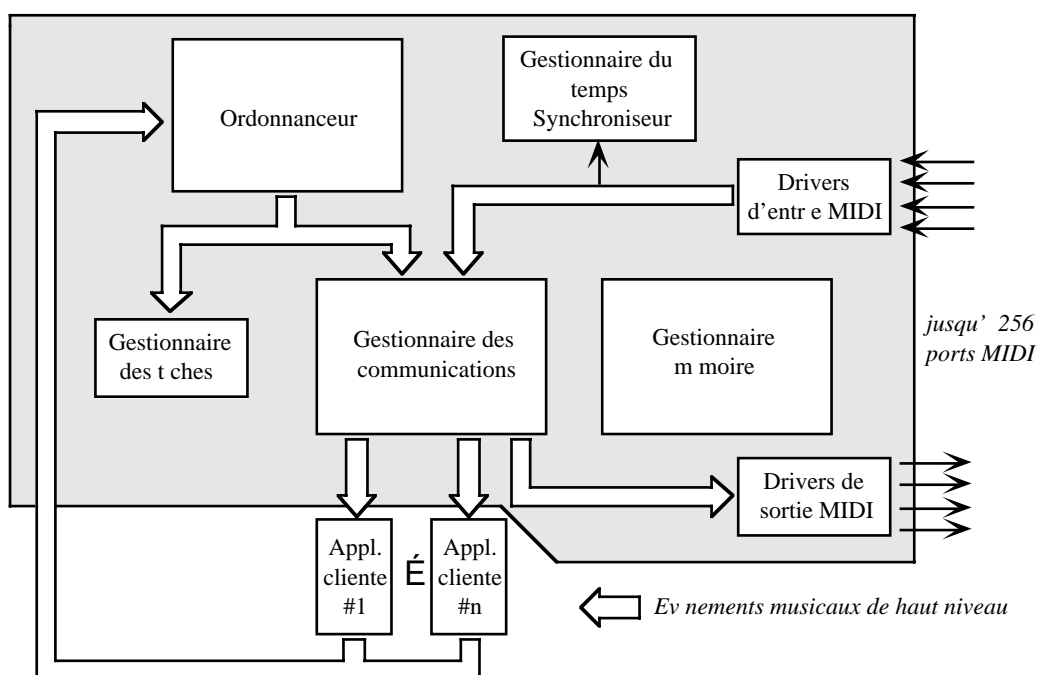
Ordonnanceur

Gestionnaire du temps Synchroniseur

Drivers d'entr e MIDI

Gestionnaire des t ches

Gestionnaire des communications

Gestionnaire m moire

jusqu' 256 ports MIDI

Drivers de sortie MIDI

Appl. cliente #1

É

Appl. cliente #n

Ev nements musicaux de haut niveau